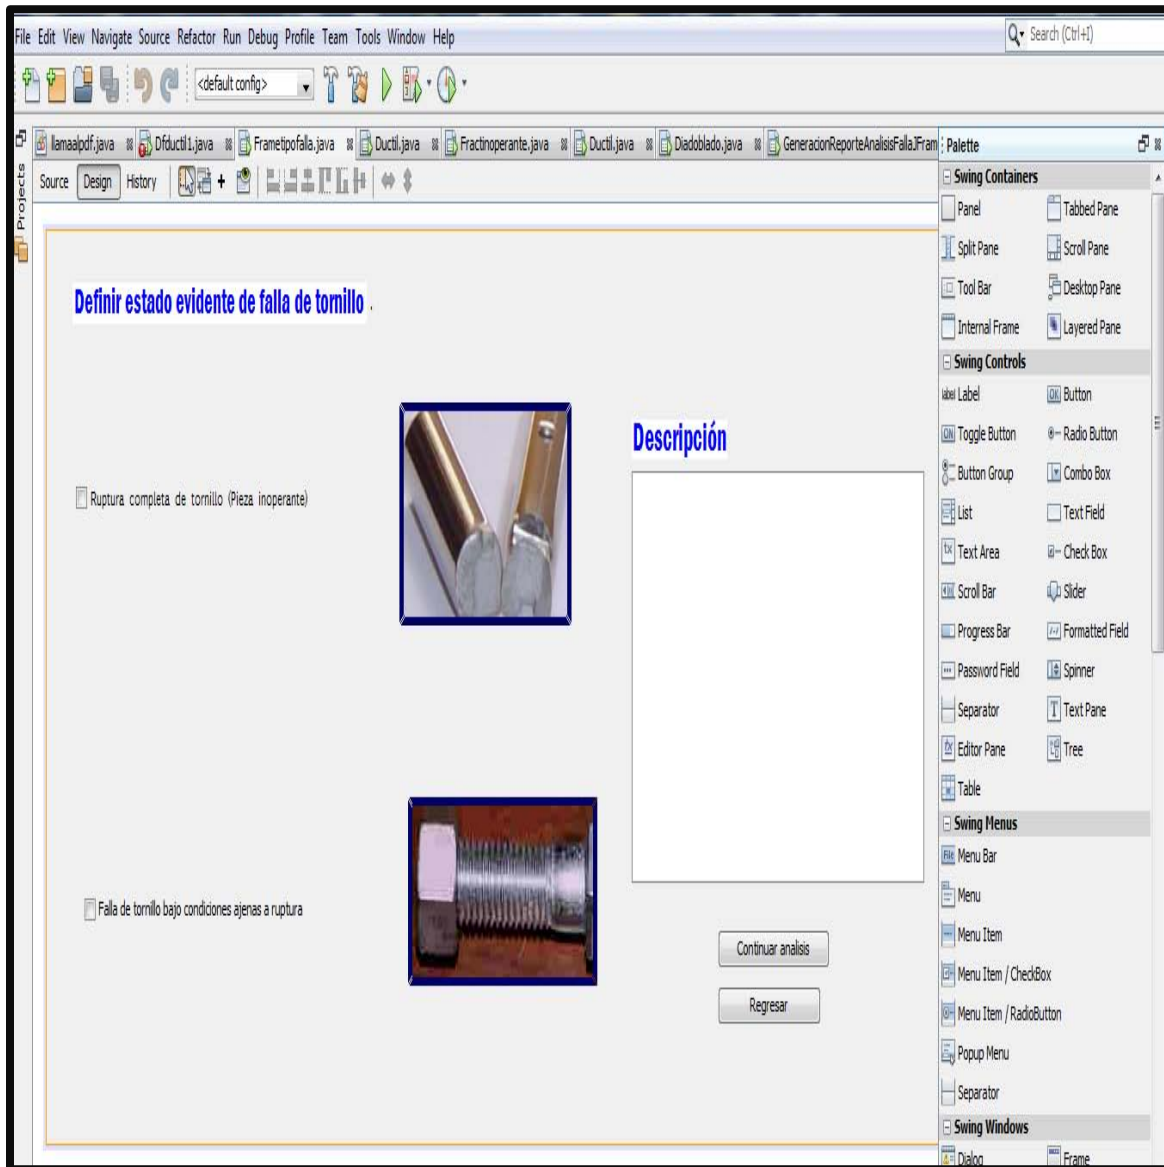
File Edit View Navigate Source Refactor Run Debug Profile Team Tools Window Help

Search (Ctrl+I)

<default config>

Projects

llamaalpdf.java Dfductil1.java Frametipofalla.java Ductil.java Fractinoperante.java Ductil.java Diadoblado.java GeneracionReporteAnalisisFallaJFram

Source Design History

Definir estado evidente de falla de tornillo .

Ruptura completa de tornillo (Pieza inoperante)

Descripción

Falla de tornillo bajo condiciones ajenas a ruptura

Continuar analisis

Regresar

Palette

Swing Containers
Panel
Tabbed Pane
Split Pane
Scroll Pane
Tool Bar
Desktop Pane
Internal Frame
Layered Pane

Swing Controls
Label
Button
Toggle Button
Radio Button
Button Group
Combo Box
List
Text Field
Text Area
Check Box
Scroll Bar
Slider
Progress Bar
Formatted Field
Password Field
Spinner
Separator
Text Pane
Editor Pane
Tree
Table

Swing Menus
Menu Bar
Menu
Menu Item
Menu Item / CheckBox
Menu Item / RadioButton
Popup Menu
Separator

Swing Windows
Dialog
Frame